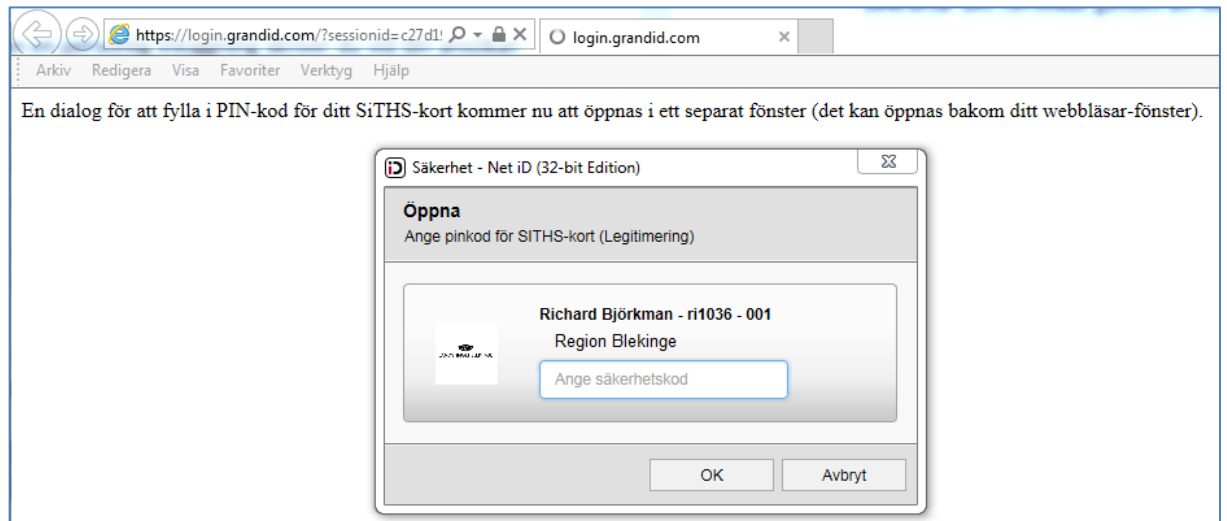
https://login.grandid.com/?sessionid=c27d1!

login.grandid.com

Arkiv Redigera Visa Favoriter Verktyg Hjälp

En dialog för att fylla i PIN-kod för ditt SiTHS-kort kommer nu att öppnas i ett separat fönster (det kan öppnas bakom ditt webbläsar-fönster).

Säkerhet - Net iD (32-bit Edition)

Öppna
Ange pinkod för SITHS-kort (Legitimering)

Richard Björkman - ri1036 - 001
Region Blekinge

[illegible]

Ange säkerhetskod

OK

Avbryt